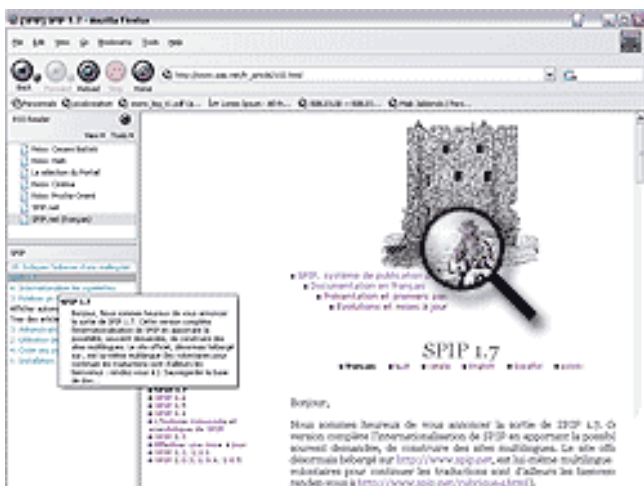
[SPIP] SPIP 1.7 - Mozilla Firefox

File Edit View Go Bookmarks Tools Help

Back Forward Reload Stop Home

http://www.spip.net/fr_article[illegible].html

Personals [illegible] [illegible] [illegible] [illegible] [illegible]

RSS Reader

View Tools

Rezo: Cesare Battisti
Rezo: Haiti
La sélection du Portail
Rezo: Cinéma
Rezo: Proche-Orient
SPIP.net
SPIP.net (français)

SPIP

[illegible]

SPIP 1.7

Bonjour, Nous sommes heureux de vous annoncer la sortie de SPIP 1.7. Cette version complète l'internationalisation de SPIP en apportant la possibilité, souvent demandée, de construire des sites multilingues. Le site officiel, désormais hébergé sur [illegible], est lui-même multilingue : des volontaires pour continuer les traductions sont d'ailleurs les bienvenus : rendez-vous à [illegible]

SPIP 1.6
SPIP 1.5
SPIP 1.4
SPIP 1.3
L'interface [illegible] de SPIP
SPIP 1.2
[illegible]
SPIP 1.1, 1.0.6
SPIP 1.0.5, 1.0.4, 1.0.3

SPIP, système de publication
Documentation en français
Présentation et premiers pas
Evolutions et mises à jour

SPIP 1.7

Français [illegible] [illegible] English Español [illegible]

Bonjour,

Nous sommes heureux de vous annoncer la sortie de SPIP 1.7. Cette version complète l'internationalisation de SPIP en apportant la possibi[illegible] souvent demandée, de construire des sites multilingues. Le site offi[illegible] désormais hébergé sur http://www.spip.net/, est lui-même multilingue volontaires pour continuer les traductions sont d'ailleurs les bienvenus rendez-vous à http://www.spip.net/rubrique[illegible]